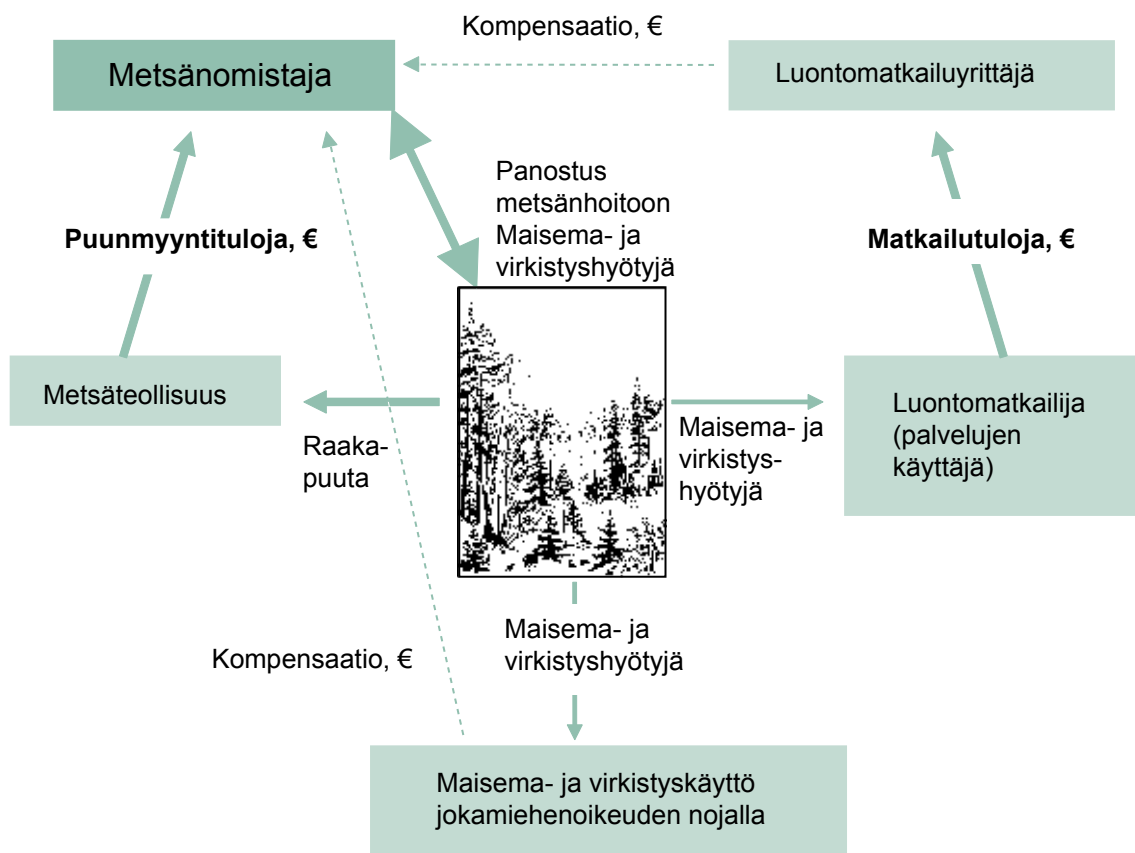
Kompensaatio, €

Metsänomistaja

Luontomatkailuyrittäjä

Panostus metsänhoitoon Maisema- ja virkistyshyötyjä

Puunmyyntituloja, €

Matkailutuloja, €

Metsäteollisuus

Raakapuuta

Maisema- ja virkistyshyötyjä

Luontomatkailija (palvelujen käyttäjä)

Kompensaatio, €

Maisema- ja virkistyshyötyjä

Maisema- ja virkistyskäyttö jokamiehenoikeuden nojalla